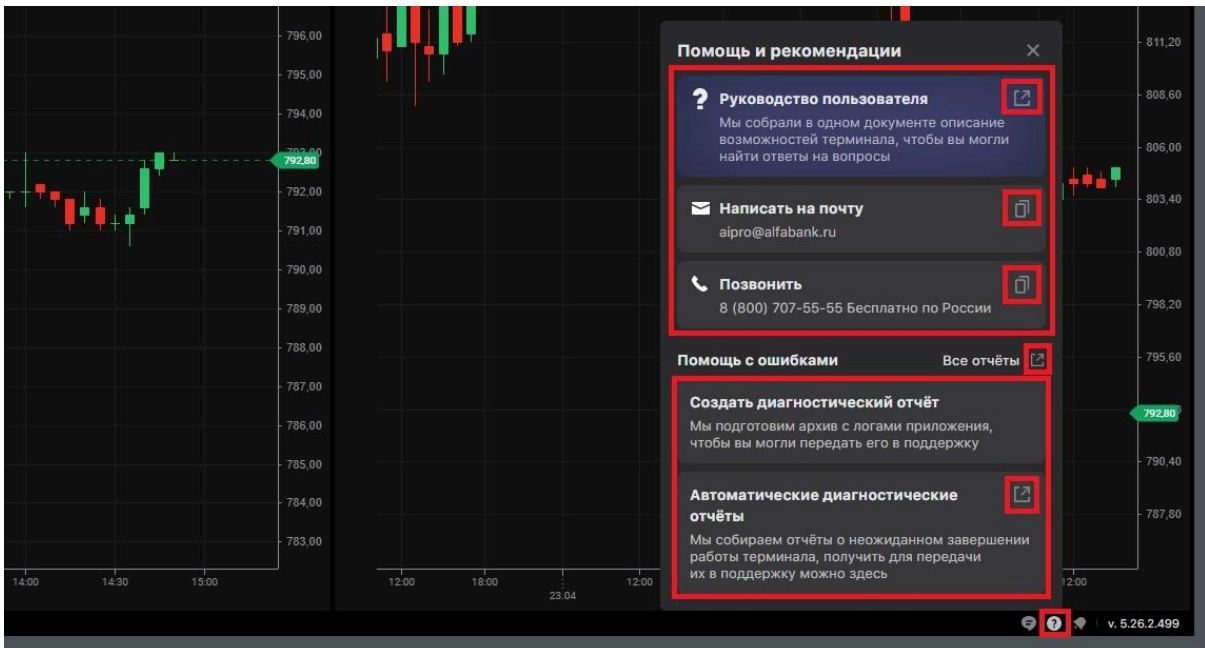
796,00
795,00
794,00
792,80
792,00
791,00
790,00
789,00
788,00
787,00
786,00
785,00
784,00
783,00
14:00
14:30
15:00
12:00
18:00
23.04
12:00

Помощь и рекомендации ×

? Руководство пользователя
Мы собрали в одном документе описание возможностей терминала, чтобы вы могли найти ответы на вопросы

Написать на почту
aipro@alfabank.ru

Позвонить
8 (800) 707-55-55 Бесплатно по России

Помощь с ошибками
Все отчёты

Создать диагностический отчёт
Мы подготовим архив с логами приложения, чтобы вы могли передать его в поддержку

Автоматические диагностические отчёты
Мы собираем отчёты о неожиданном завершении работы терминала, получить для передачи их в поддержку можно здесь

811,20
808,60
806,00
803,40
800,80
798,20
795,60
792,80
790,40
787,80
12:00

v. 5.26.2.499